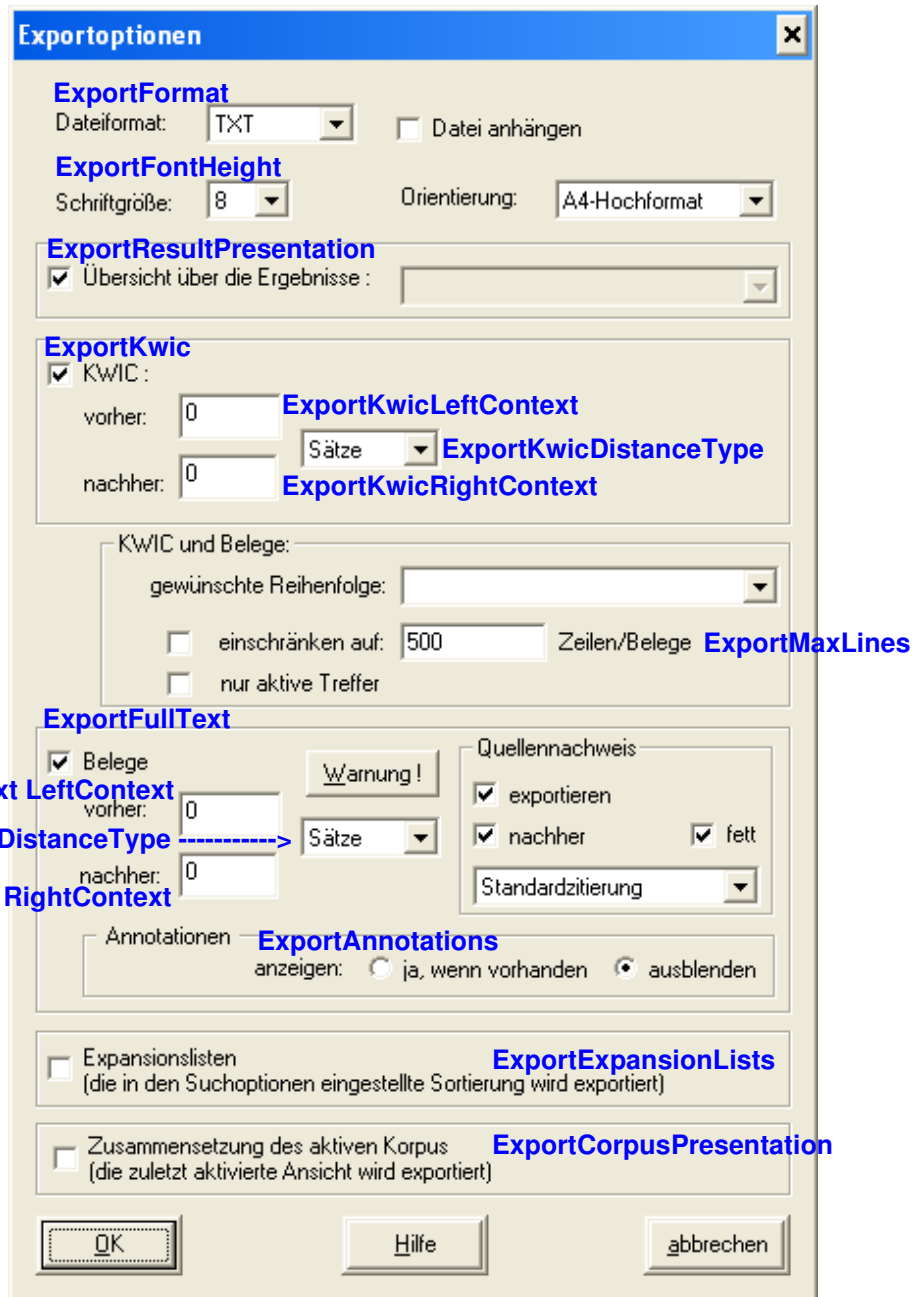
Exportoptionen

ExportFormat
Dateiformat: TXT
Datei anhängen

ExportFontHeight
Schriftgröße: 8
Orientierung: A4-Hochformat

ExportResultPresentation
Übersicht über die Ergebnisse :

ExportKwic
KWIC :
vorher: 0
ExportKwicLeftContext
Sätze
ExportKwicDistanceType
nachher: 0
ExportKwicRightContext

KWIC und Belege:
gewünschte Reihenfolge:
einschränken auf: 500 Zeilen/Belege ExportMaxLines
nur aktive Treffer

ExportFullText
Belege
Warnung !
xt LeftContext
vorher: 0
DistanceType -----------> Sätze
nachher: 0
RightContext

Quellennachweis
exportieren
nachher
fett
Standardzitierung

Annotationen ExportAnnotations
anzeigen: ja, wenn vorhanden ausblenden

Expansionslisten
(die in den Suchoptionen eingestellte Sortierung wird exportiert)
ExportExpansionLists

Zusammensetzung des aktiven Korpus
(die zuletzt aktivierte Ansicht wird exportiert)
ExportCorpusPresentation

OK
Hilfe
abbrechen